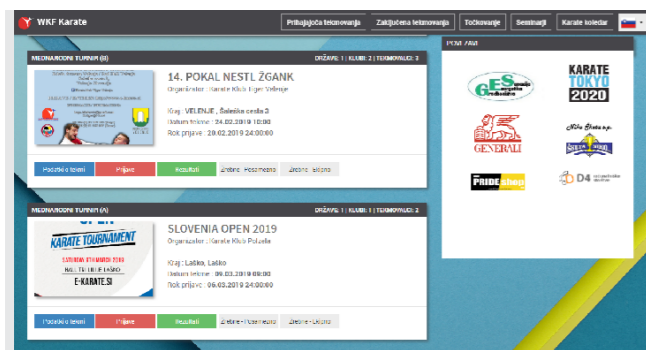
WKF Karate

Prihajajoča tekmovanja | Zaključena tekmovanja | Točkovanje | Seminarji | Karate koledar

MEDNARODNI TURNIR (B)

DRŽAVE: 1 | KLUBI: 2 | TEKMOVALCI: 2

14. POKAL NESTL ŽGANK

Organizator : Karate Klub Tiger Velenje

Kraj : VELENJE , Šaleška cesta 3

Datum tekme : 24.02.2019 10:00

Rok prijave : 20.02.2019 24:00:00

Podrobno Prijave Rezultati Žrebne - Posamezno Žrebne - Ekipno

MEDNARODNI TURNIR (A)

DRŽAVE: 1 | KLUBI: 1 | TEKMOVALCI: 2

KARATE TOURNAMENT

E-KARATE.SI

SLOVENIA OPEN 2019

Organizator : Karate Klub Polzela

Kraj : Laško, Laško

Datum tekme : 09.03.2019 09:00

Rok prijave : 06.03.2019 24:00:00

Podrobno Prijave Rezultati Žrebne - Posamezno Žrebne - Ekipno

PONUDNIKI

GES

KARATE TOKYO 2020

GENERALI

PRIDE shop

D4